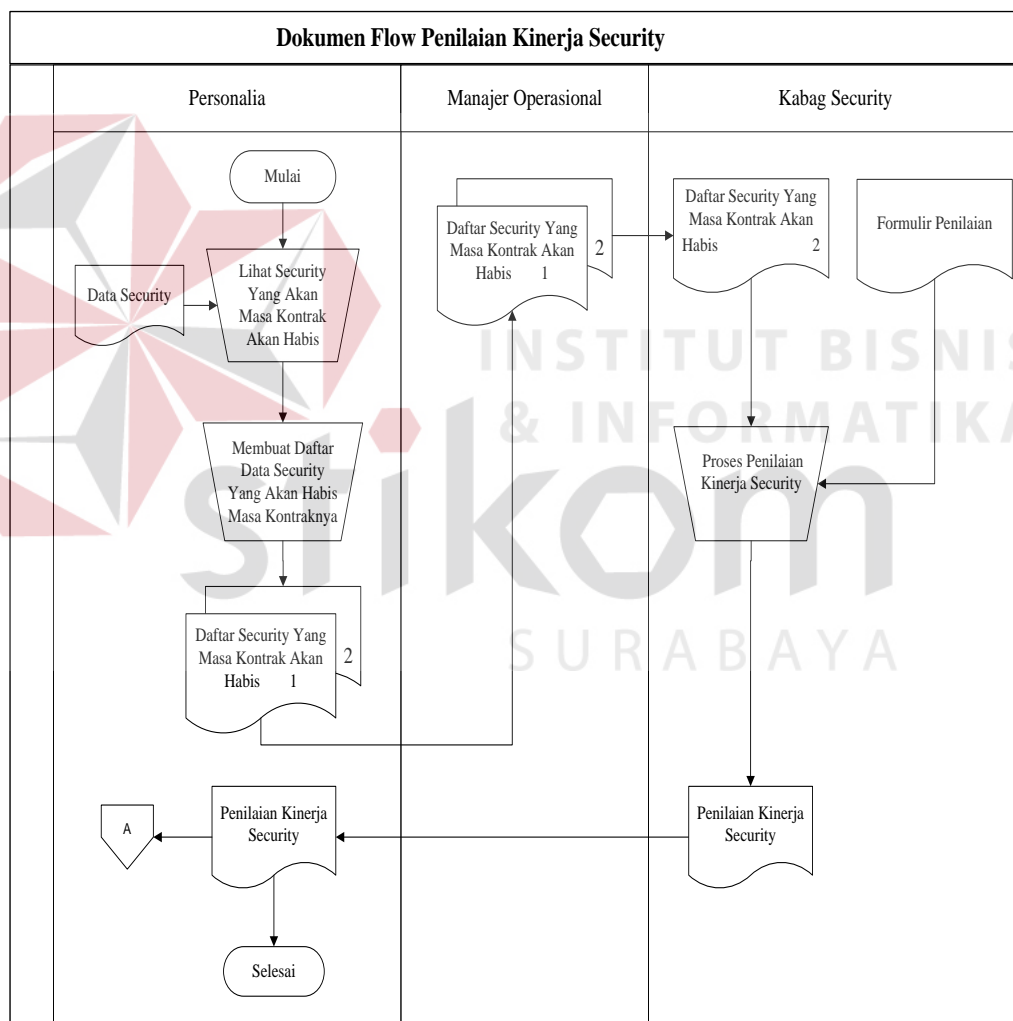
Dokumen Flow Penilaian Kinerja Security

Personalia

Manajer Operasional

Kabag Security

Mulai

Data Security

Lihat Security Yang Akan Masa Kontrak Akan Habis

Membuat Daftar Data Security Yang Akan Habis Masa Kontraknya

Daftar Security Yang Masa Kontrak Akan Habis 1

2

Daftar Security Yang Masa Kontrak Akan Habis 1

2

Daftar Security Yang Masa Kontrak Akan Habis 2

Formulir Penilaian

Proses Penilaian Kinerja Security

Penilaian Kinerja Security

A

Penilaian Kinerja Security

Selesai

INSTITUT BISNIS & INFORMATIKA

stikom

SURABAYA